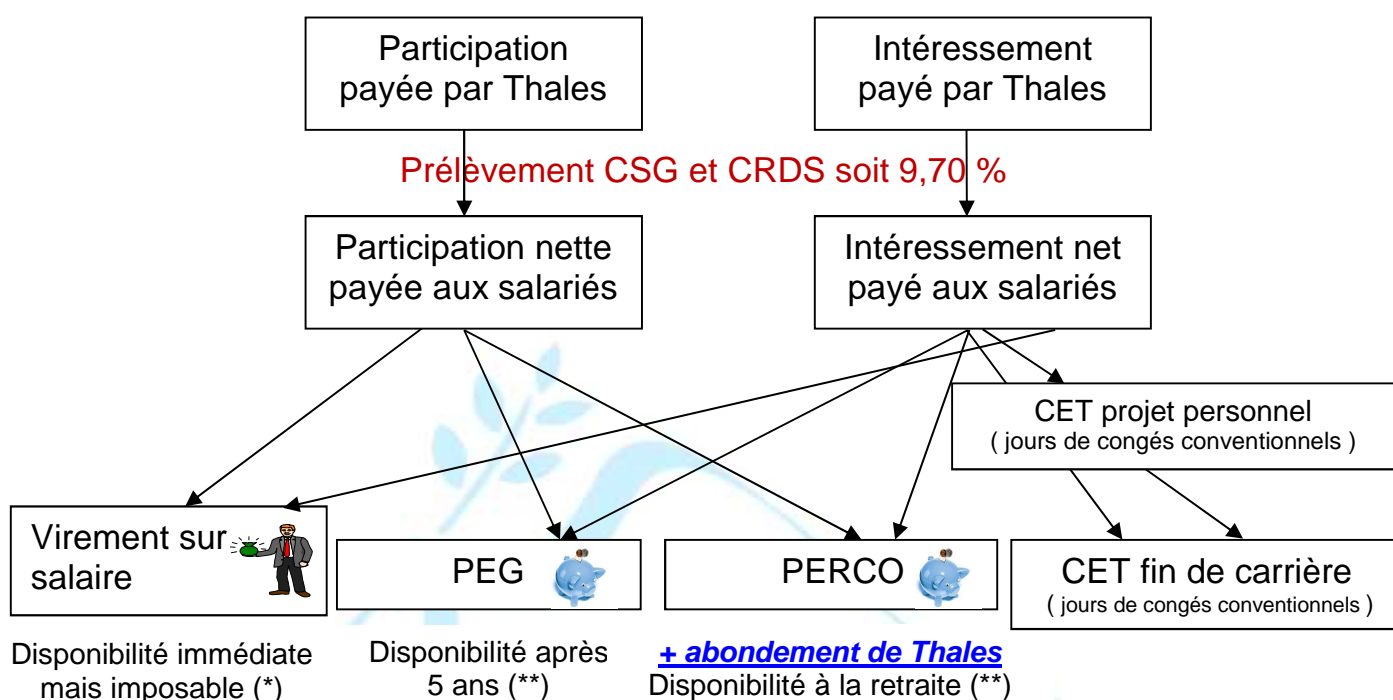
Participation payée par Thales

Intéressement payé par Thales

Prélèvement CSG et CRDS soit 9,70 %

Participation nette payée aux salariés

Intéressement net payé aux salariés

CET projet personnel
( jours de congés conventionnels )

Virement sur salaire

PEG

PERCO

CET fin de carrière
( jours de congés conventionnels )

Disponibilité immédiate mais imposable (*)

Disponibilité après 5 ans (**)

+ abondement de Thales
Disponibilité à la retraite (**)